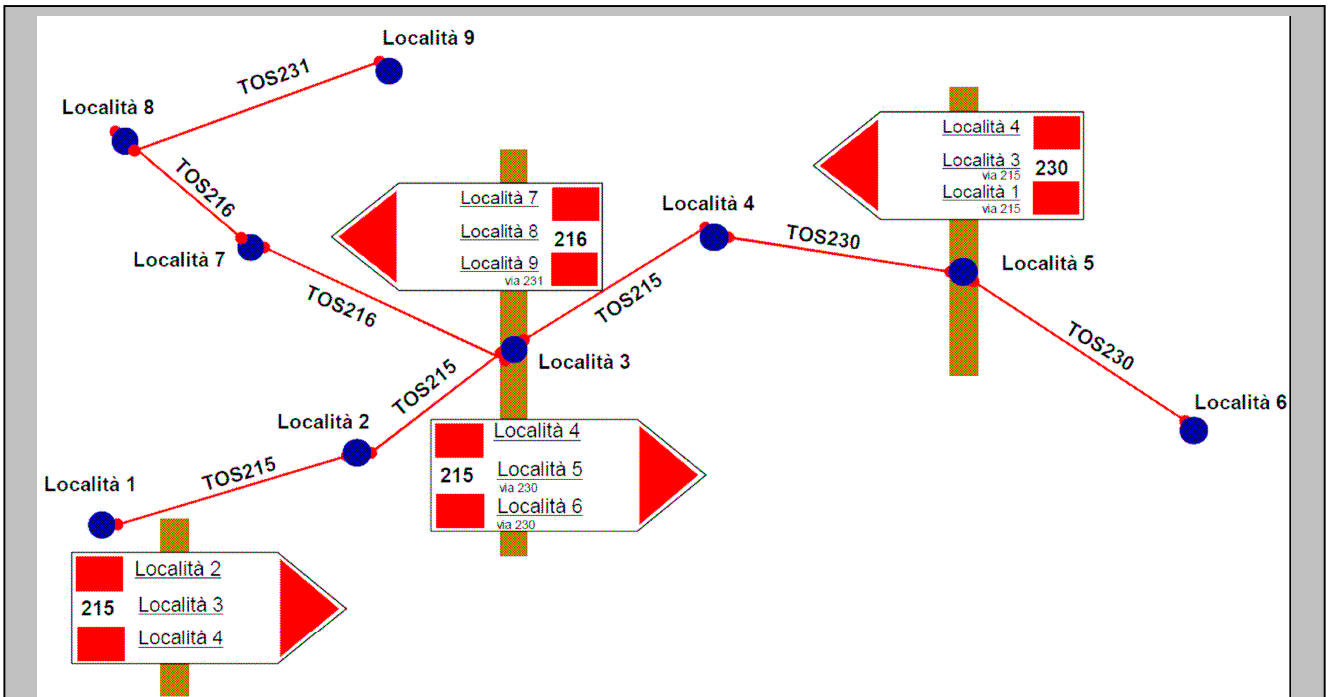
Località 9

TOS231

Località 8

TOS216

Località 7

Località 7
Località 8
216
Località 9
via 231

TOS216

Località 4

Località 4
Località 3
via 215
230
Località 1
via 215

TOS230

Località 5

TOS215

Località 3

TOS230

Località 2

TOS215

Località 4
215
Località 5
via 230
Località 6
via 230

Località 6

Località 1

TOS215

Località 2
215
Località 3
Località 4